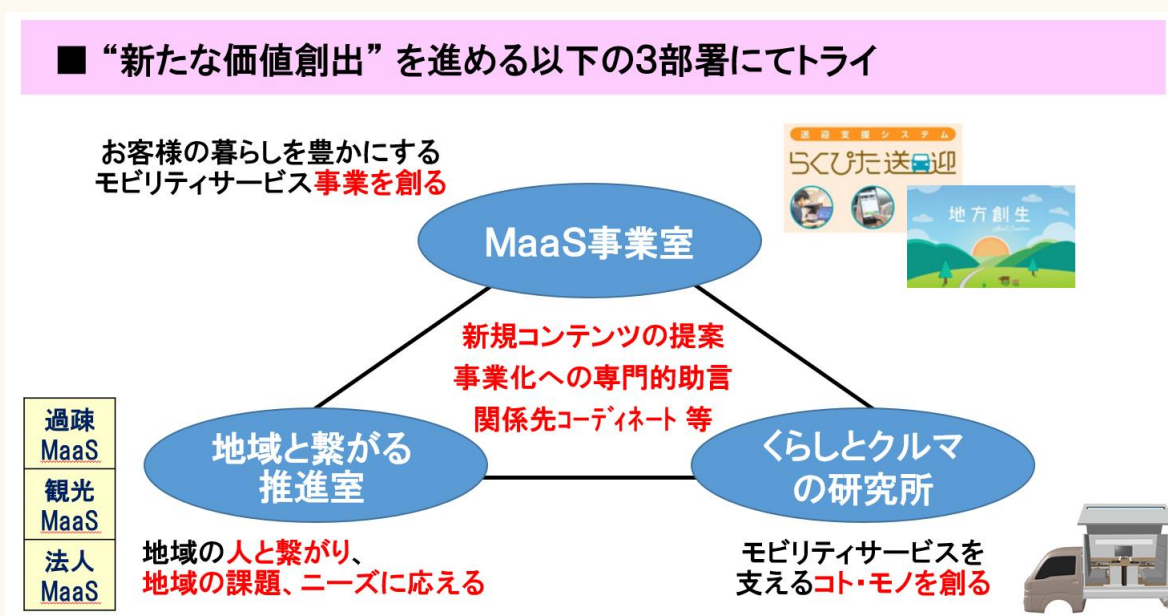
■ “新たな価値創出” を進める以下の3部署にてトライ

お客様の暮らしを豊かにする
モビリティサービス事業を創る

送迎支援システム
らくぴた送迎

地方創生

MaaS事業室

新規コンテンツの提案
事業化への専門的助言
関係先コーディネート 等

過疎
MaaS

観光
MaaS

法人
MaaS

地域と繋がる
推進室

くらしとクルマ
の研究所

地域の人と繋がり、
地域の課題、ニーズに応える

モビリティサービスを
支えるコト・モノを創る